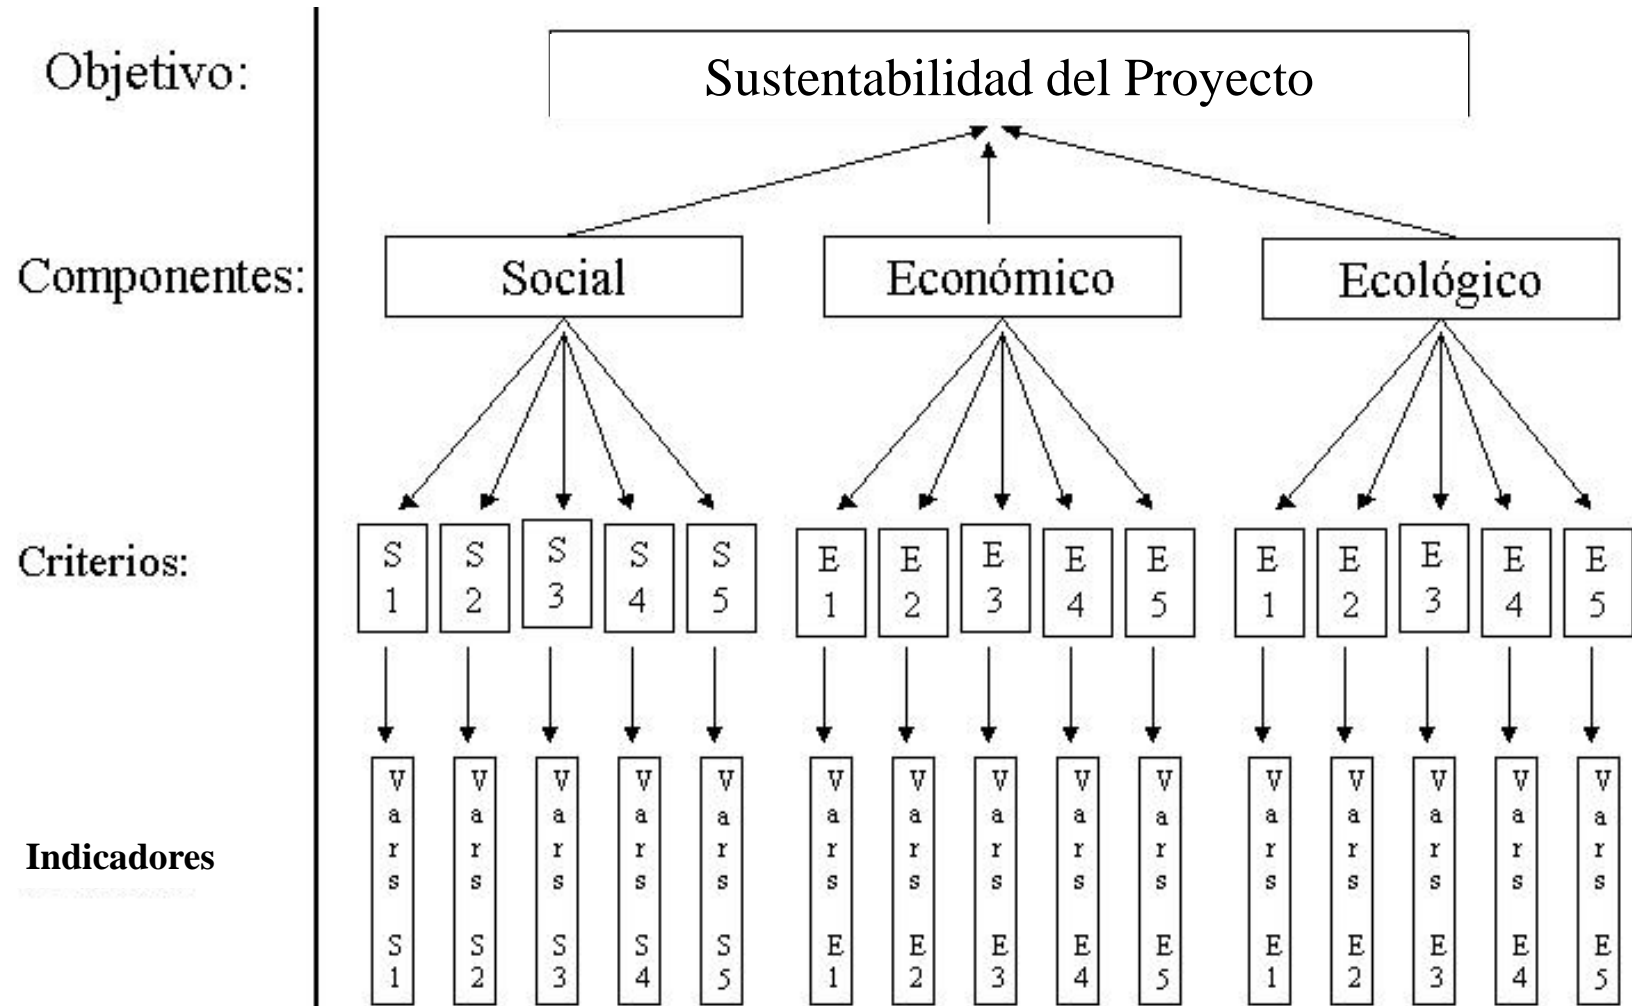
Objetivo:

Sustentabilidad del Proyecto

Componentes:

Social

Económico

Ecológico

Criterios:

S 1 S 2 S 3 S 4 S 5 E 1 E 2 E 3 E 4 E 5 E 1 E 2 E 3 E 4 E 5

Indicadores

Vars S1 Vars S2 Vars S3 Vars S4 Vars S5 Vars E1 Vars E2 Vars E3 Vars E4 Vars E5 Vars E1 Vars E2 Vars E3 Vars E4 Vars E5